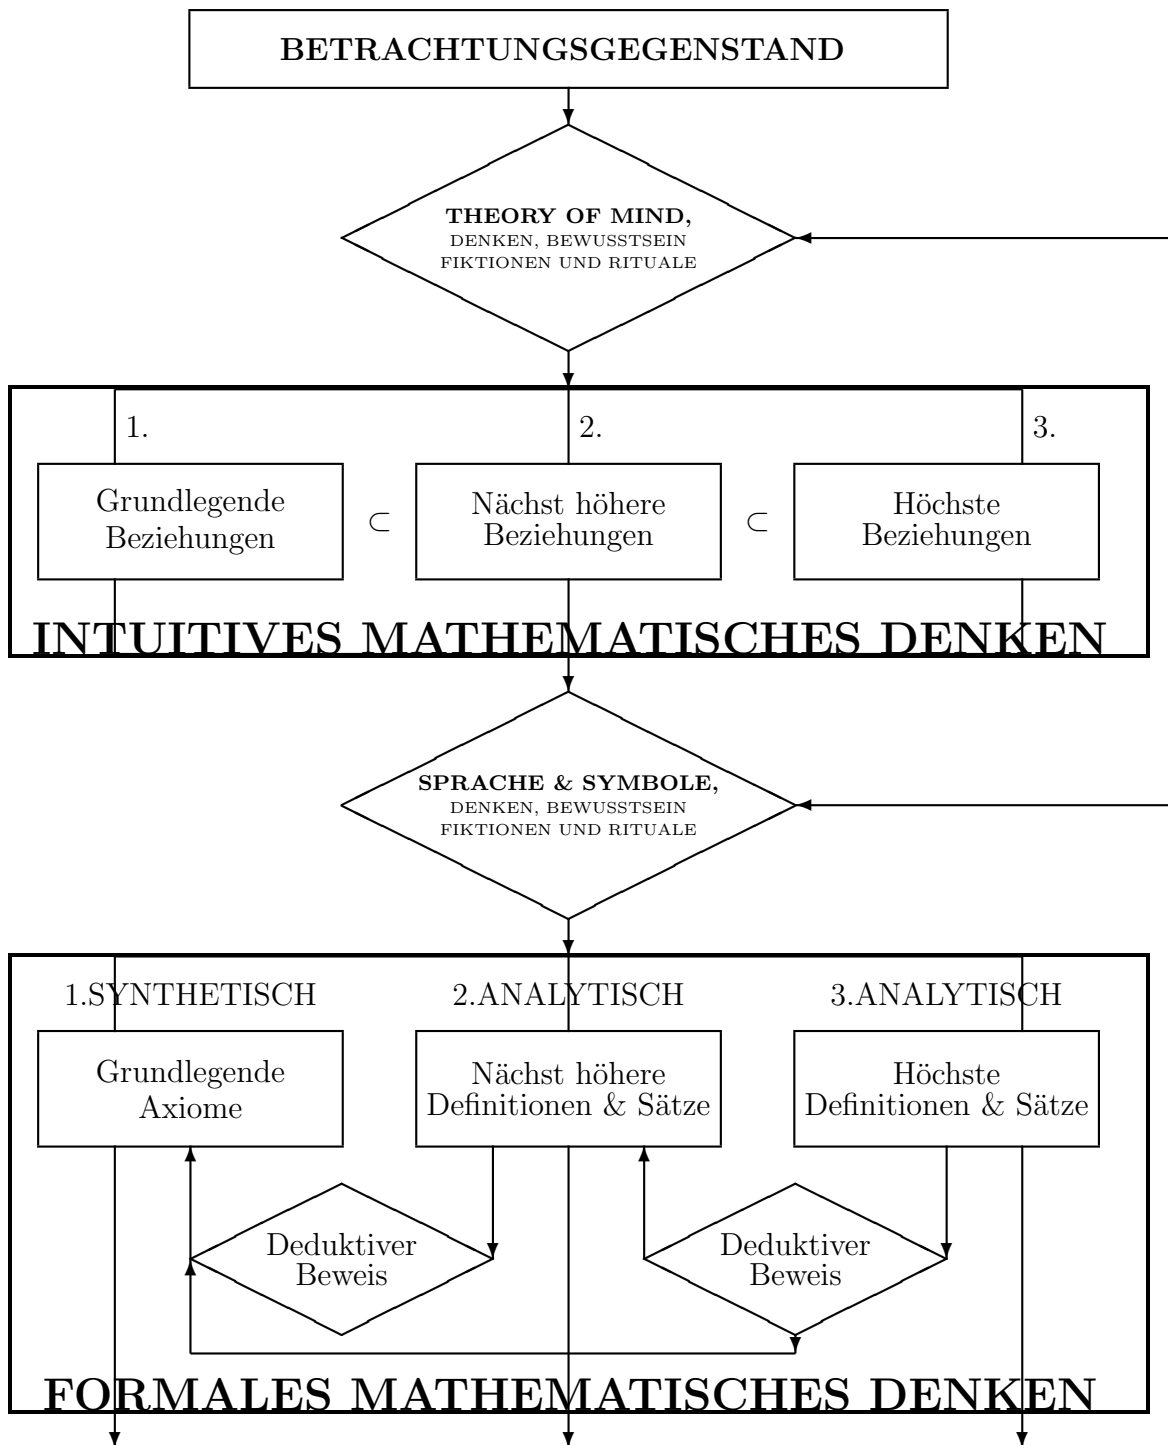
BETRACHTUNGSGEGENSTAND

THEORY OF MIND,
DENKEN, BEWUSSTSEIN
FIKTIONEN UND RITUALE

1.

2.

3.

Grundlegende Beziehungen

$\subset$

Nächst höhere Beziehungen

$\subset$

Höchste Beziehungen

INTUITIVES MATHEMATISCHES DENKEN

SPRACHE & SYMBOLE,
DENKEN, BEWUSSTSEIN
FIKTIONEN UND RITUALE

1.SYNTHETISCH

2.ANALYTISCH

3.ANALYTISCH

Grundlegende Axiome

Nächst höhere Definitionen & Sätze

Höchste Definitionen & Sätze

Deduktiver Beweis

Deduktiver Beweis

FORMALES MATHEMATISCHES DENKEN